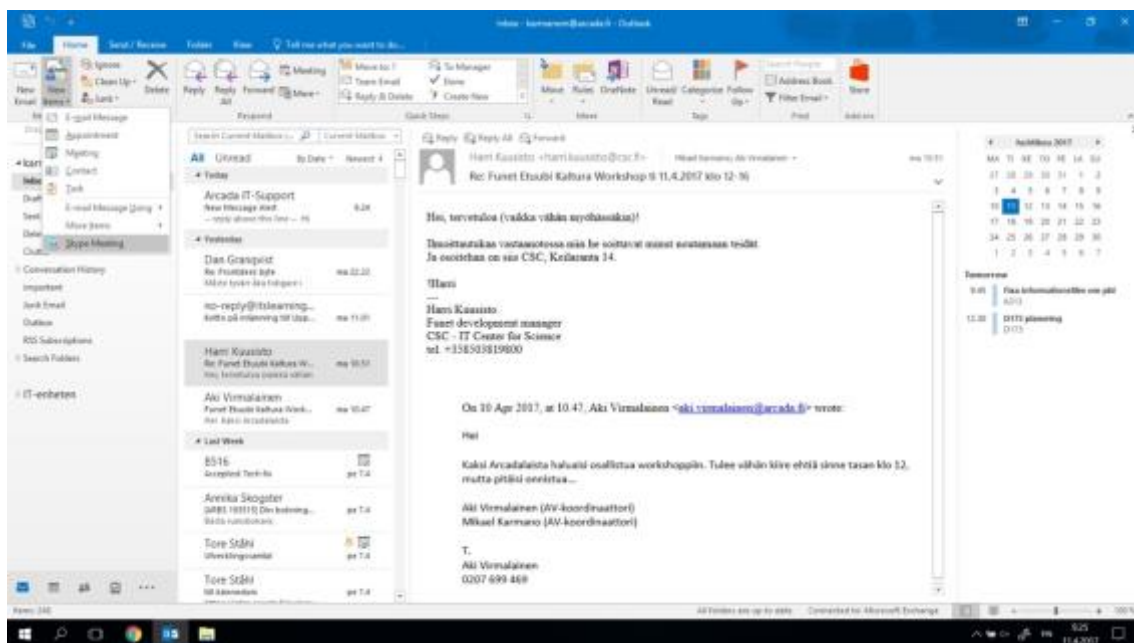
Inbox - karmanm@arcada.fi - Outlook

File Home Send / Receive Folder View Tell me what you want to do...

New Email New Items Ignore Clean Up Junk Delete Reply Reply All Forward Meeting More Move to: ? Team Email Reply & Delete To Manager Done Create New Move Rules OneNote Unread/Read Categorize Follow Up Search People Address Book Filter Email Store

E-mail Message Appointment Meeting Contact Task E-mail Message Using More Items Skype Meeting

Conversation History Important Junk Email Outbox RSS Subscriptions Search Folders IT-enheten

All Unread By Date Newest

Today
Arcada IT-Support New Message Alert 8.24

Yesterday
Dan Granqvist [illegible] ma 22.22
no-reply@itslearning.... ma 11.01
Harri Kuusisto Re: Funet Etuubi Kaltura W... ma 10.51
Aki Virmalainen Funet Etuubi Kaltura Work... ma 10.47

Last Week
B516 Accepted: Tech fix
Annika Skogster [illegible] pe 7.4
Tore Ståhl pe 7.4
Tore Ståhl pe 7.4

Reply Reply All Forward
Harri Kuusisto <harri.kuusisto@csc.fi>
Re: Funet Etuubi Kaltura Workshop ti 11.4.2017 klo 12-16

Hei, tervetuloa (vaikka vähän myöhässäkin)!

Ilmoittautukaa vastaanotossa niin he soittavat minut noutamaan teidät.
Ja osoitehan on siis CSC, Keilaranta 14.

-Harri
--
Harri Kuusisto
Funet development manager
CSC - IT Center for Science
tel. +358503819800

On 10 Apr 2017, at 10.47, Aki Virmalainen <aki.virmalainen@arcada.fi> wrote:

Hej

Kaksi Arcadalaista haluaisi osallistua workshoppiin. Tulee vähän kiire ehtiä sinne tasan klo 12, mutta pitäisi onnistua...

Aki Virmalainen (AV-koordinaattori)
Mikael Karmano (AV-koordinaattori)

T.
Aki Virmalainen
0207 699 469

huhtikuu 2017
MA TI KE TO PE LA SU

Tomorrow
9.45 Fixa informationsvillan om pbl
12.30 DITS planering

Items: 240 All folders are up to date. Connected to: Microsoft Exchange